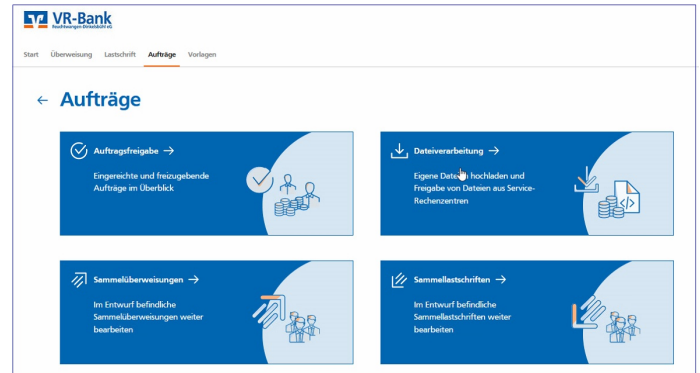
VR-Bank
Feuchtwangen-Dinkelsbühl eG

Start Überweisung Lastschrift Aufträge Vorlagen

← Aufträge

Auftragsfreigabe →

Eingereichte und freizugebende Aufträge im Überblick

Dateiverarbeitung →

Eigene Dateien hochladen und Freigabe von Dateien aus Service-Rechenzentren

Sammelüberweisungen →

Im Entwurf befindliche Sammelüberweisungen weiter bearbeiten

Sammellastschriften →

Im Entwurf befindliche Sammellastschriften weiter bearbeiten